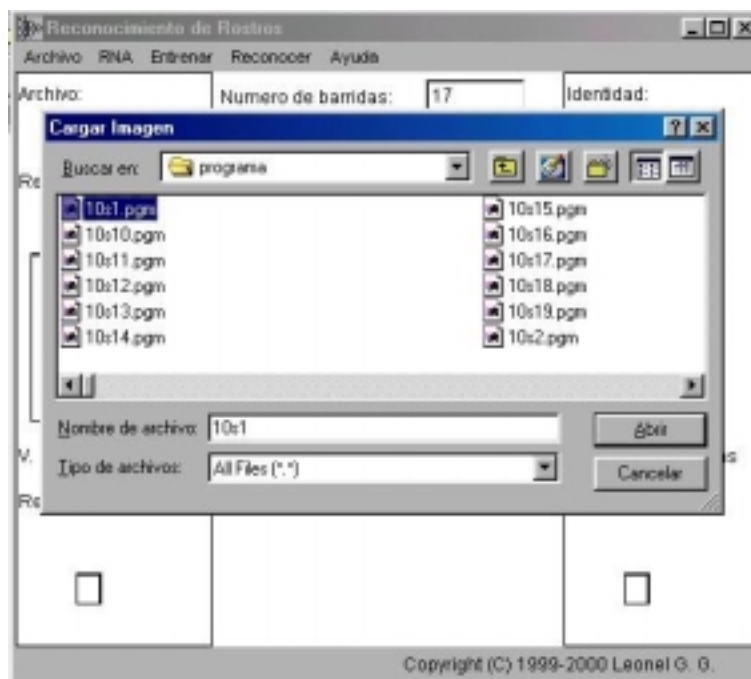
Reconocimiento de Rostros

Archivo RNA Entrenar Reconocer Ayuda

Archivo:

Numero de barridas: 17

Identidad:

Cargar Imagen

?

Buscar en: programa

10s1.pgm
10s10.pgm
10s11.pgm
10s12.pgm
10s13.pgm
10s14.pgm
10s15.pgm
10s16.pgm
10s17.pgm
10s18.pgm
10s19.pgm
10s2.pgm

Nombre de archivo: 10s1

Abrir

Tipo de archivos: All Files (*.*)

Cancelar

Re

V.

Re

s

Copyright (C) 1999-2000 Leonel G. G.